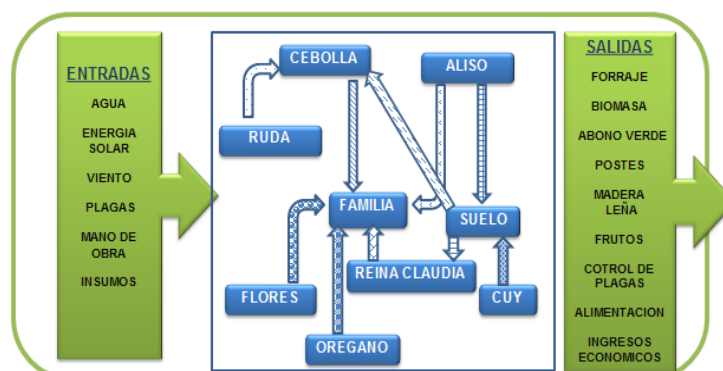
ENTRADAS

AGUA

ENERGIA SOLAR

VIENTO

PLAGAS

MANO DE OBRA

INSUMOS

CEBOLLA

ALISO

RUDA

FAMILIA

SUELO

REINA CLAUDIA

FLORES

CUY

OREGANO

SALIDAS

FORRAJE

BIOMASA

ABONO VERDE

POSTES

MADERA LEÑA

FRUTOS

COTROL DE PLAGAS

ALIMENTACION

INGRESOS ECONOMICOS